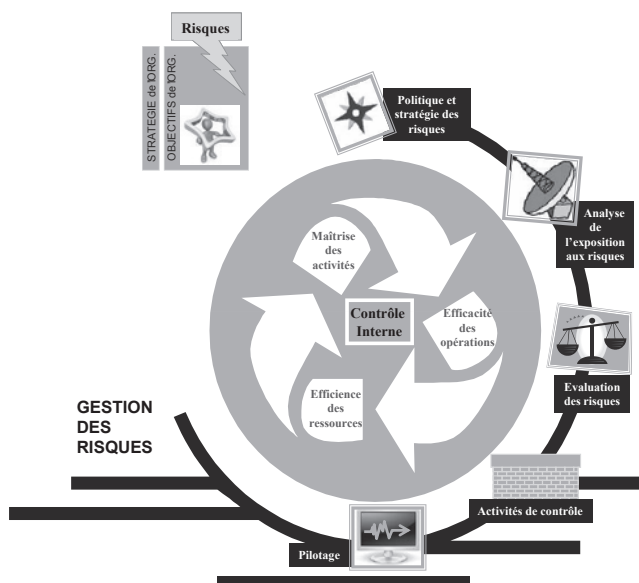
Risques

STRATEGIE de l'ORG.

OBJECTIFS de l'ORG.

Politique et stratégie des risques

Analyse de l'exposition aux risques

Evaluation des risques

Activités de contrôle

Pilotage

GESTION DES RISQUES

Maîtrise des activités

Contrôle Interne

Efficacité des opérations

Efficience des ressources